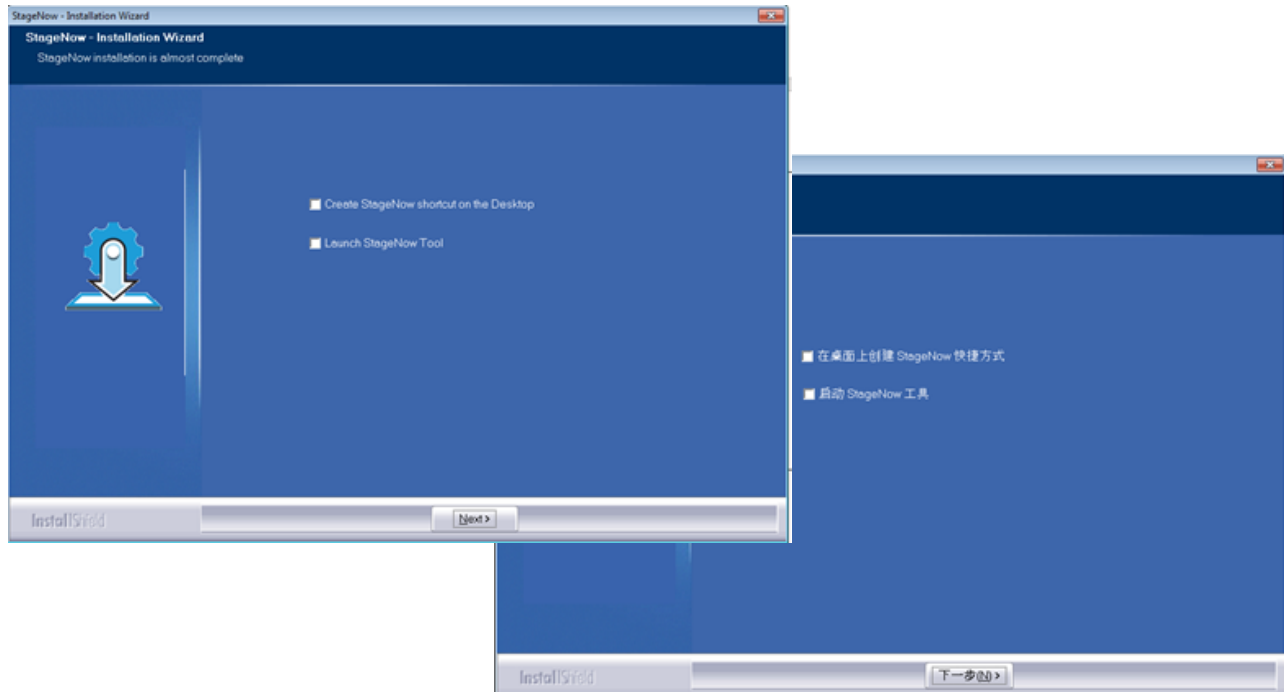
StageNow - Installation Wizard

StageNow - Installation Wizard

StageNow installation is almost complete

Create StageNow shortcut on the Desktop

Launch StageNow Tool

InstallShield

Next >

在桌面上创建 StageNow 快捷方式

启动 StageNow 工具

InstallShield

下一步(N) >